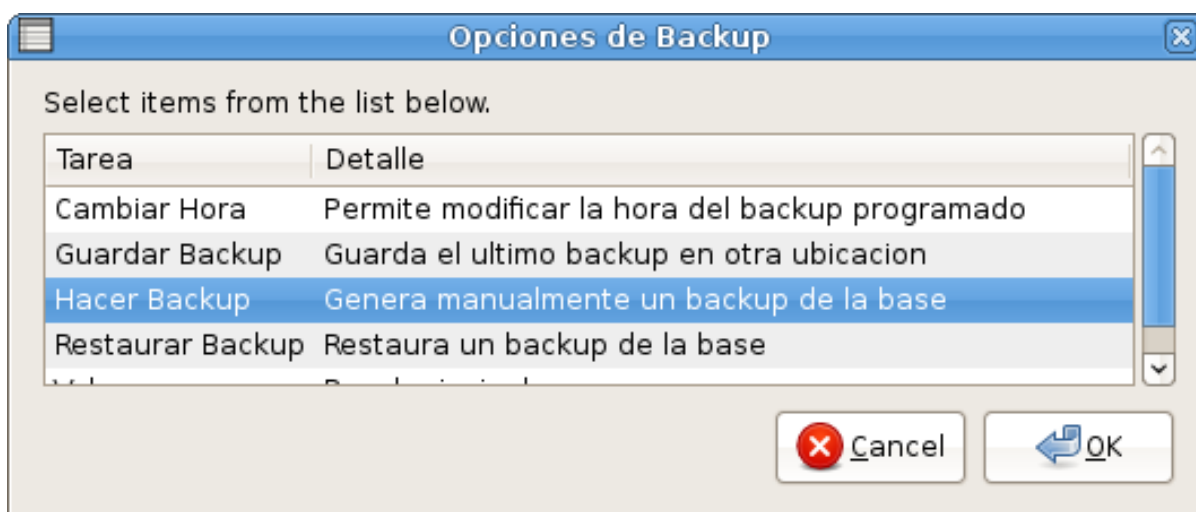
Opciones de Backup

Select items from the list below.

| Tarea | Detalle |
|---|---|
| Cambiar Hora | Permite modificar la hora del backup programado |
| Guardar Backup | Guarda el ultimo backup en otra ubicacion |
| Hacer Backup | Genera manualmente un backup de la base |
| Restaurar Backup | Restaura un backup de la base |
| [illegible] | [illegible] |

Cancel

OK